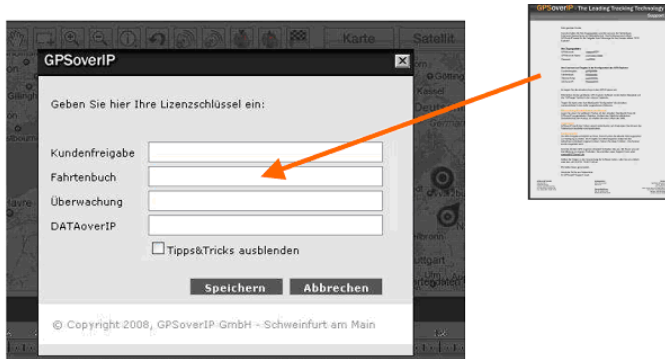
Karte
Satellit
GPSoverIP
Geben Sie hier Ihre Lizenzschlüssel ein:
Kundenfreigabe
Fahrtenbuch
Überwachung
DATAoverIP
Tipps&Tricks ausblenden
Speichern
Abbrechen
© Copyright 2008, GPSoverIP GmbH - Schweinfurt am Main
GPSoverIP · The Leading Tracking Technology
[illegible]